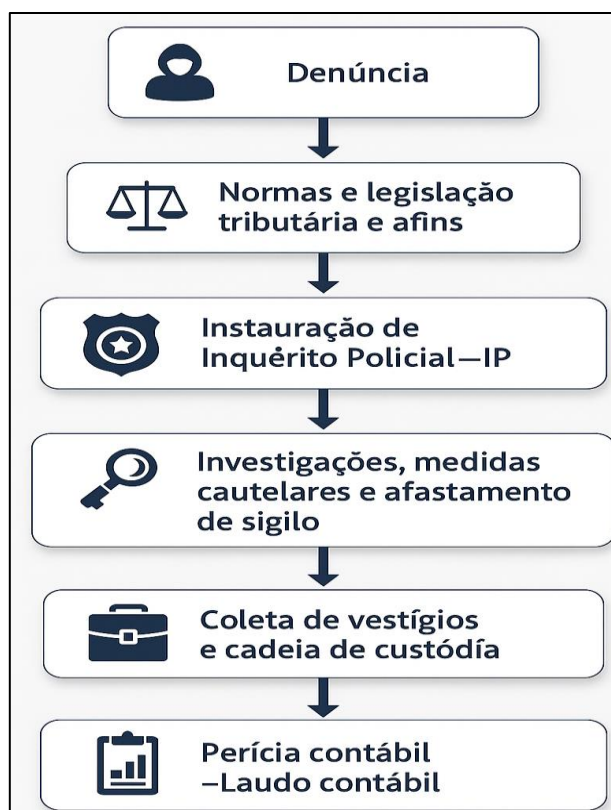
Denúncia

Normas e legislação tributária e afins

Instauração de Inquérito Policial—IP

Investigações, medidas cautelares e afastamento de sigilo

Coleta de vestígios e cadeia de custódia

Perícia contábil
–Laudo contábil